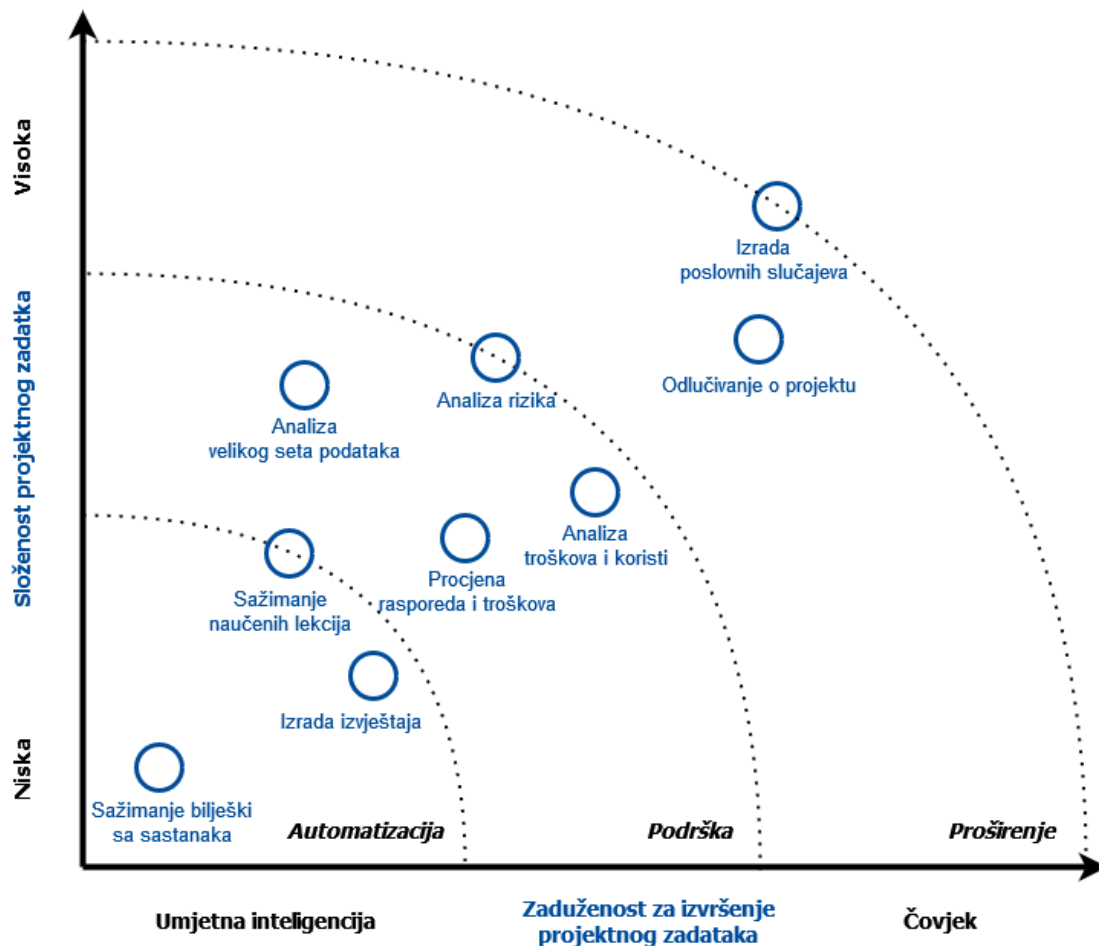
Visoka

Složenost projektnog zadatka

Niska

Izrada poslovnih slučajeva

Odlučivanje o projektu

Analiza rizika

Analiza velikog seta podataka

Analiza troškova i koristi

Procjena rasporeda i troškova

Sažimanje naučenih lekcija

Izrada izvještaja

Sažimanje bilješki sa sastanaka

Automatizacija

Podrška

Proširenje

Umjetna inteligencija

Zaduženost za izvršenje projektnog zadataka

Čovjek